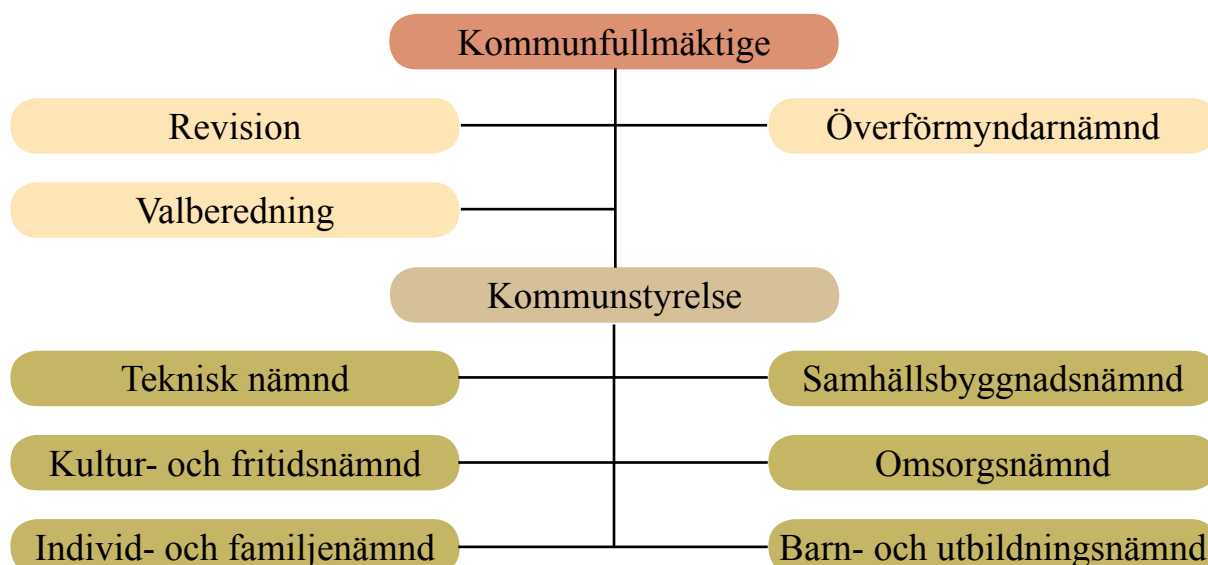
Kommunfullmäktige

Revision

Överförmyndarnämnd

Valberedning

Kommunstyrelse

Teknisk nämnd

Samhällsbyggnadsnämnd

Kultur- och fritidsnämnd

Omsorgsnämnd

Individ- och familjenämnd

Barn- och utbildningsnämnd